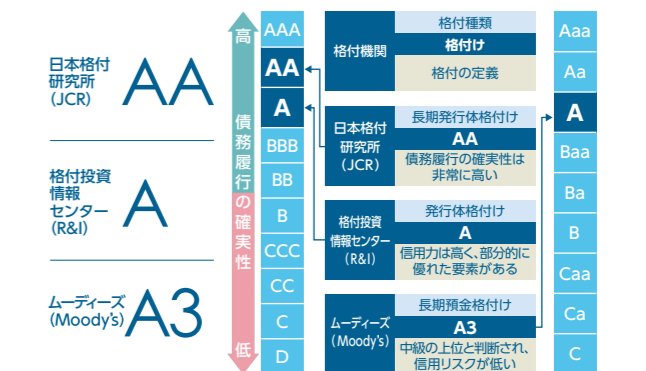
日本格付研究所（JCR） AA

格付投資情報センター（R&I） A

ムーディーズ（Moody's） A3

高

債務履行の確実性

低

AAA
AA
A
BBB
BB
B
CCC
CC
C
D

| 格付機関 | 格付種類 |
|---|---|
| | 格付け |
| | 格付の定義 |

| 日本格付研究所（JCR） | 長期発行体格付け |
|---|---|
| | AA |
| | 債務履行の確実性は非常に高い |

| 格付投資情報センター（R&I） | 発行体格付け |
|---|---|
| | A |
| | 信用力は高く、部分的に優れた要素がある |

| ムーディーズ（Moody's） | 長期預金格付け |
|---|---|
| | A3 |
| | 中級の上位と判断され、信用リスクが低い |

Aaa
Aa
A
Baa
Ba
B
Caa
Ca
C